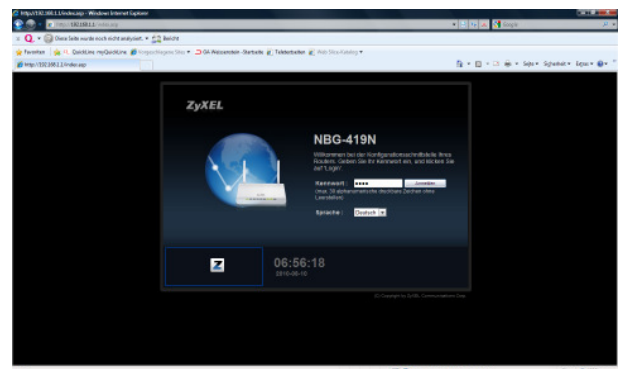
http://192.168.1.1/index.asp - Windows Internet Explorer

http://192.168.1.1/index.asp

Google

Diese Seite wurde noch nicht analysiert. Bericht

Favoriten QuickLinks myQuickLinks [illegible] GA Webseiten-Startseite Tabletseiten Web Slice-Katalog

http://192.168.1.1/index.asp

Seite Sicherheit Extras

ZyXEL

NBG-419N

Willkommen bei der Konfigurationsschnittstelle Ihres Routers. Geben Sie Ihr Kennwort ein, und klicken Sie auf "Login".

Kennwort : ●●●● Anmelden

(max. 30 alphanumerische Zeichen ohne Leerstellen)

Sprache : Deutsch

Z

06:56:18

2010-06-10

(C) Copyright by ZyXEL Communications Corp.